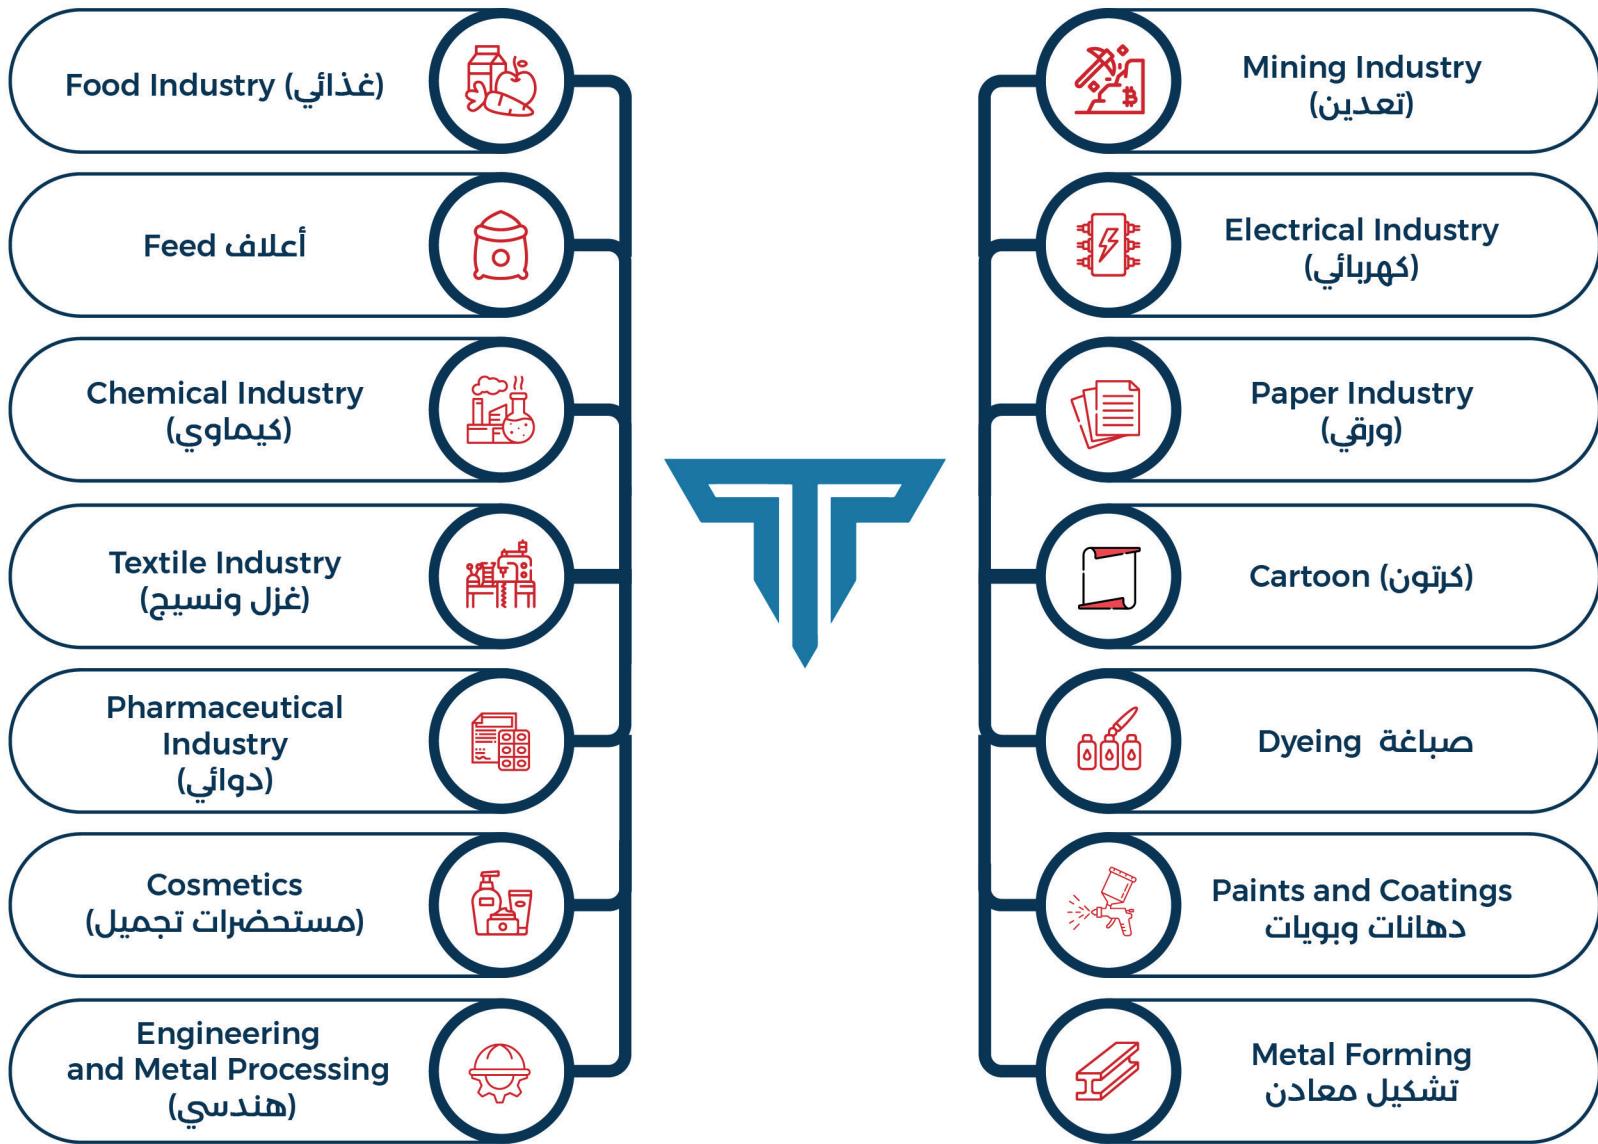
Food Industry (غذائي)

Feed أعلاف

Chemical Industry (كيماوي)

Textile Industry (غزل ونسيج)

Pharmaceutical Industry (دوائي)

Cosmetics (مستحضرات تجميل)

Engineering and Metal Processing (هندسي)

Mining Industry (تعدين)

Electrical Industry (كهربائي)

Paper Industry (ورقي)

Cartoon (كرتون)

Dyeing صباغة

Paints and Coatings دهانات وبويات

Metal Forming تشكيل معادن